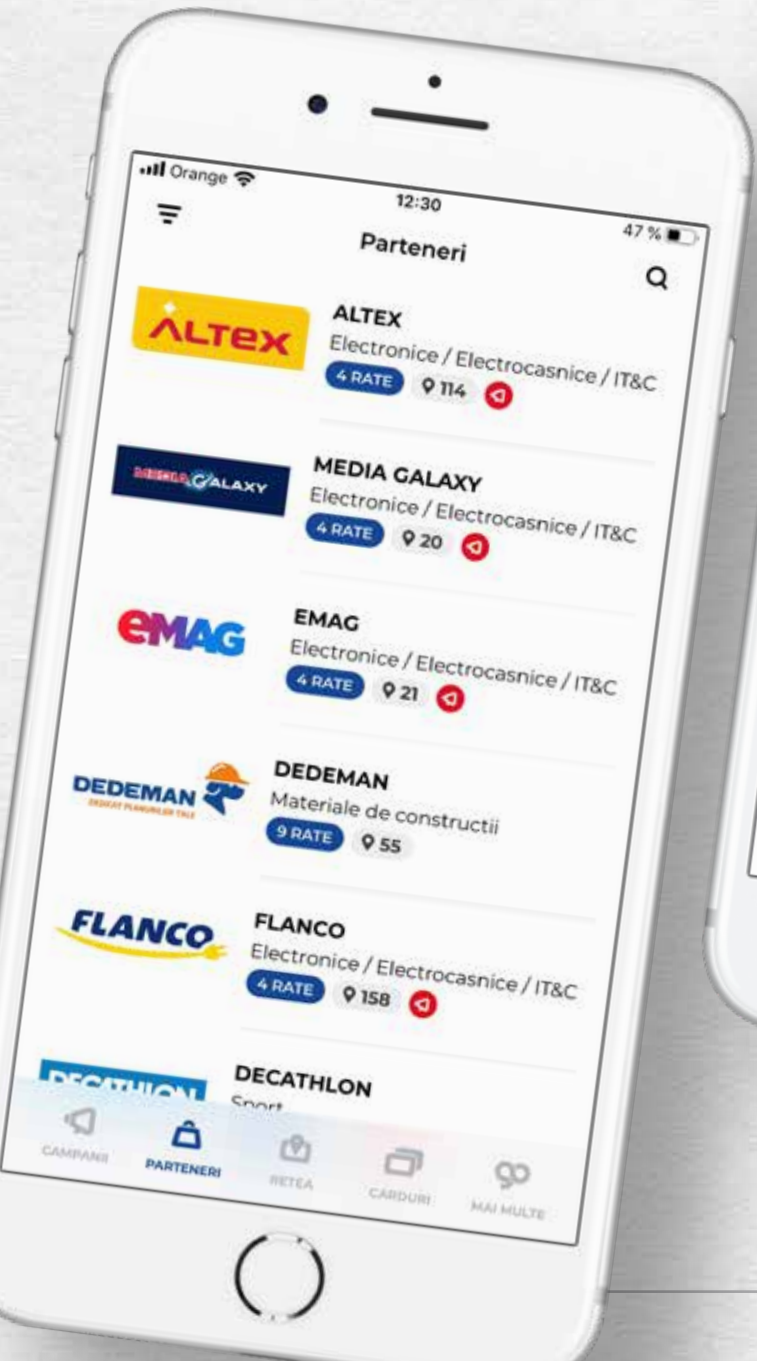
Orange
12:30
47 %
Parteneri

ALTEX
ALTEX
Electronice / Electrocasnice / IT&C
4 RATE 114

MEDIA GALAXY
MEDIA GALAXY
Electronice / Electrocasnice / IT&C
4 RATE 20

eMAG
EMAG
Electronice / Electrocasnice / IT&C
4 RATE 21

DEDEMAN
DEDICAT PLANURILOR TALE
DEDEMAN
Materiale de constructii
9 RATE 55

FLANCO
FLANCO
Electronice / Electrocasnice / IT&C
4 RATE 158

DECATHLON
DECATHLON
Sport

CAMPANII
PARTENERI
RETEA
CARDURI
MAI MULTE